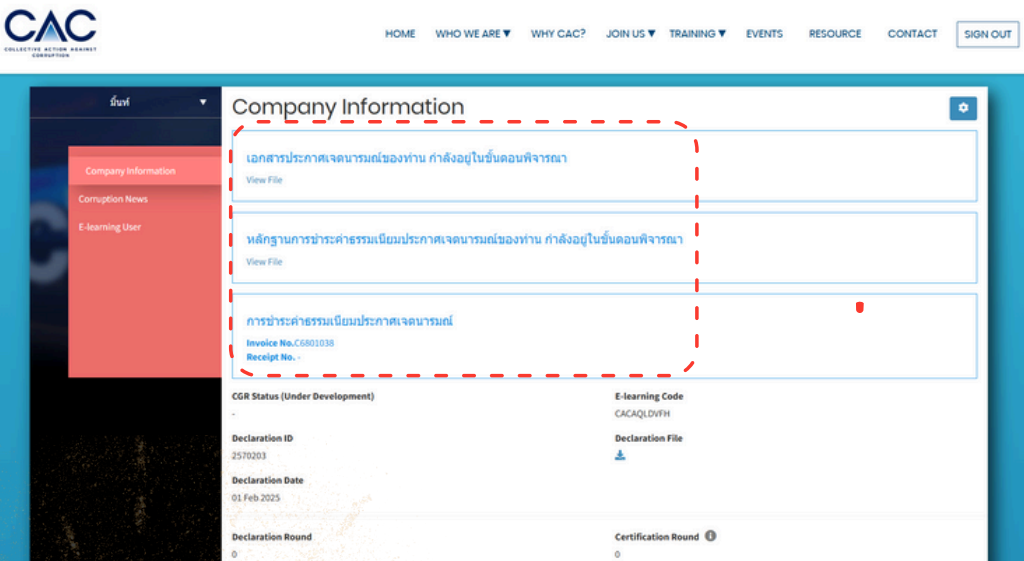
CAC
COLLECTIVE ACTION AGAINST CORRUPTION

HOME WHO WE ARE▼ WHY CAC? JOIN US▼ TRAINING▼ EVENTS RESOURCE CONTACT SIGN OUT

มีนท์ ▼

Company Information
Corruption News
E-learning User

Company Information

เอกสารประกาศเจตนารมณ์ของท่าน กำลังอยู่ในขั้นตอนพิจารณา
View File

หลักฐานการชำระค่าธรรมเนียมประกาศเจตนารมณ์ของท่าน กำลังอยู่ในขั้นตอนพิจารณา
View File

การชำระค่าธรรมเนียมประกาศเจตนารมณ์
Invoice No.C6801038
Receipt No. -

CGR Status (Under Development)
-

E-learning Code
CACAQLDVFH

Declaration ID
2570203

Declaration File

Declaration Date
01 Feb 2025

Declaration Round
0

Certification Round
0